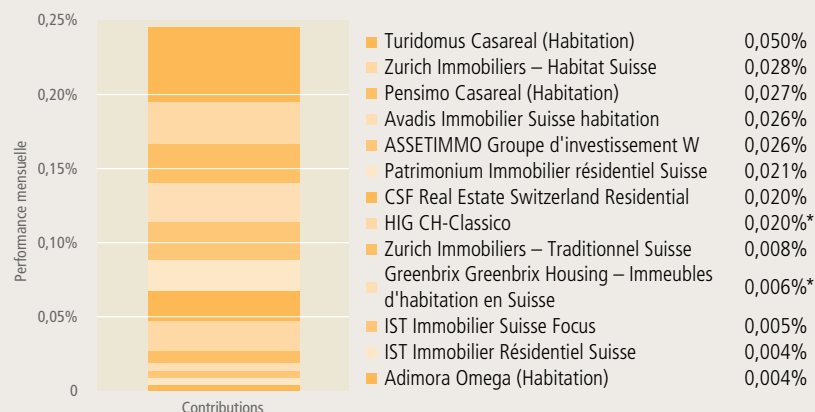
0,25%
0,20%
0,15%
0,10%
0,05%
0
Performance mensuelle
Contributions

| | |
|---|---|
| Turidomus Casareal (Habitation) | 0,050% |
| Zurich Immobiliers – Habitat Suisse | 0,028% |
| Pensimo Casareal (Habitation) | 0,027% |
| Avadis Immobilier Suisse habitation | 0,026% |
| ASSETIMMO Groupe d'investissement W | 0,026% |
| Patrimonium Immobilier résidentiel Suisse | 0,021% |
| CSF Real Estate Switzerland Residential | 0,020% |
| HIG CH-Classico | 0,020%* |
| Zurich Immobiliers – Traditionnel Suisse | 0,008% |
| Greenbrix Greenbrix Housing – Immeubles d'habitation en Suisse | 0,006%* |
| IST Immobilier Suisse Focus | 0,005% |
| IST Immobilier Résidentiel Suisse | 0,004% |
| Adimora Omega (Habitation) | 0,004% |